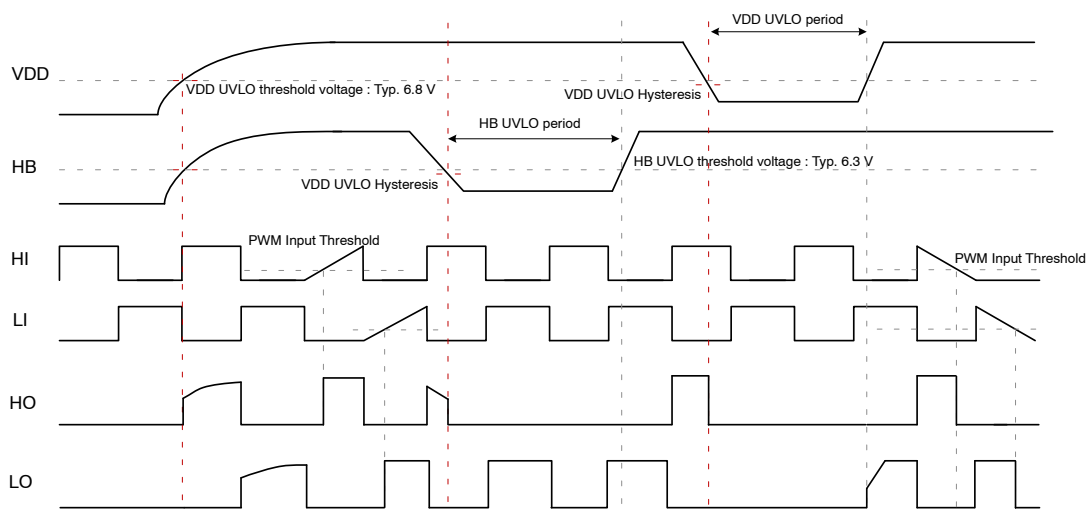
VDD UVLO period

VDD

VDD UVLO threshold voltage : Typ. 6.8 V

VDD UVLO Hysteresis

HB UVLO period

HB

HB UVLO threshold voltage : Typ. 6.3 V

VDD UVLO Hysteresis

HI

PWM Input Threshold

PWM Input Threshold

LI

HO

LO